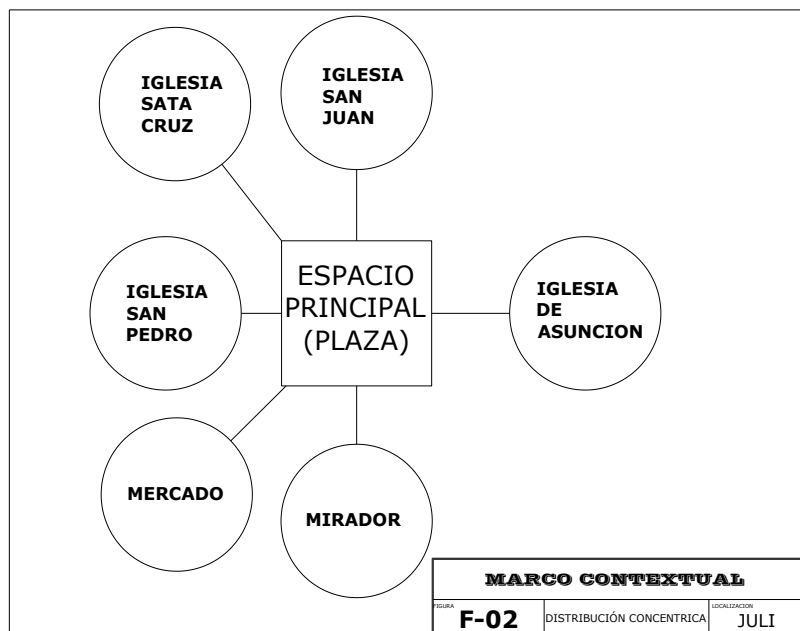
IGLESIA SATA CRUZ

IGLESIA SAN JUAN

IGLESIA SAN PEDRO

ESPACIO PRINCIPAL (PLAZA)

IGLESIA DE ASUNCION

MERCADO

MIRADOR

MARCO CONTEXTUAL

| FIGURA F-02 | DISTRIBUCIÓN CONCENTRICA | LOCALIZACION JULI |
|---|---|---|